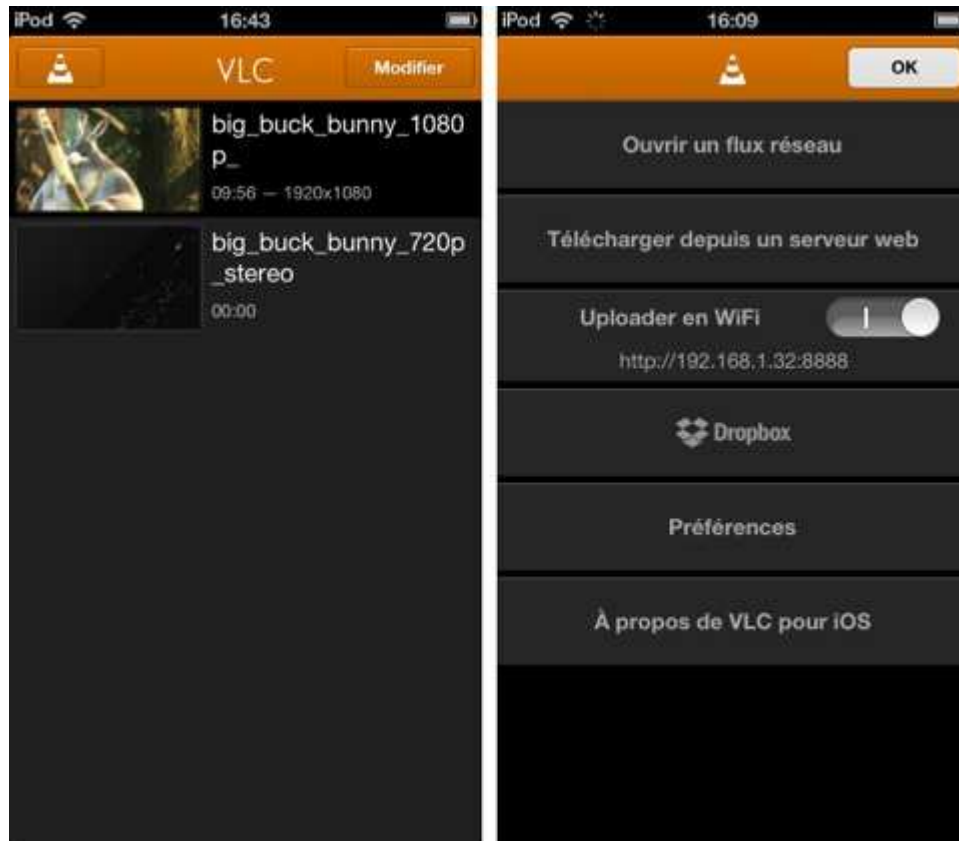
iPod 16:43

VLC Modifier

big_buck_bunny_1080p_
09:56 — 1920x1080

big_buck_bunny_720p_stereo
00:00

iPod 16:09

OK

Ouvrir un flux réseau

Télécharger depuis un serveur web

Uploader en WiFi
http://192.168.1.32:8888

Dropbox

Préférences

À propos de VLC pour iOS